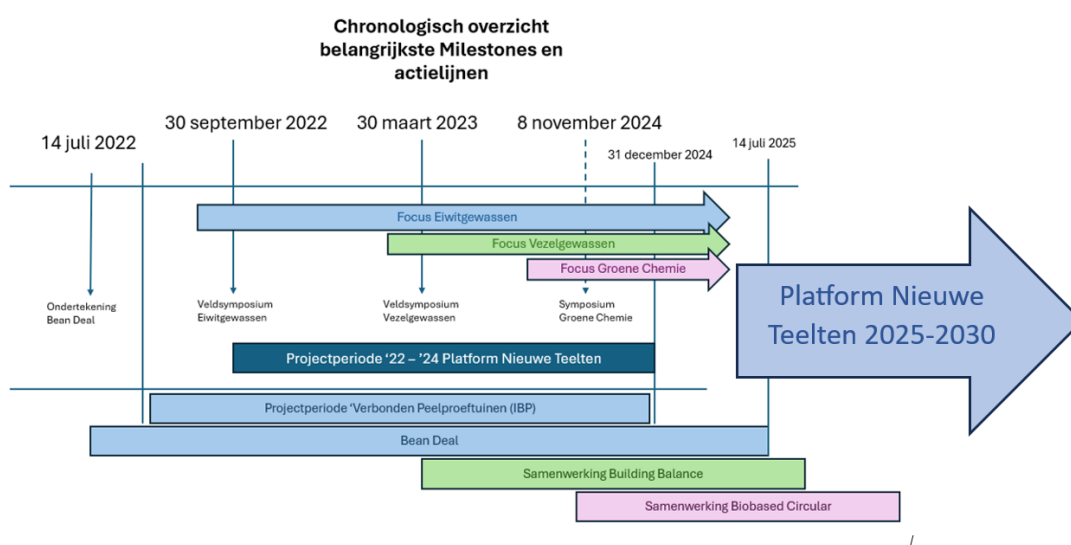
Chronologisch overzicht belangrijkste Milestones en actielijnen

14 juli 2022

30 september 2022

30 maart 2023

8 november 2024

31 december 2024

14 juli 2025

Focus Eiwitgewassen

Focus Vezelgewassen

Focus Groene Chemie

Platform Nieuwe Teelten 2025-2030

Ondertekening Bean Deal

Veldsymposium Eiwitgewassen

Veldsymposium Vezelgewassen

Symposium Groene Chemie

Projectperiode '22 – '24 Platform Nieuwe Teelten

Projectperiode 'Verbonden Peelproeftuinen (IBP)

Bean Deal

Samenwerking Building Balance

Samenwerking Biobased Circular